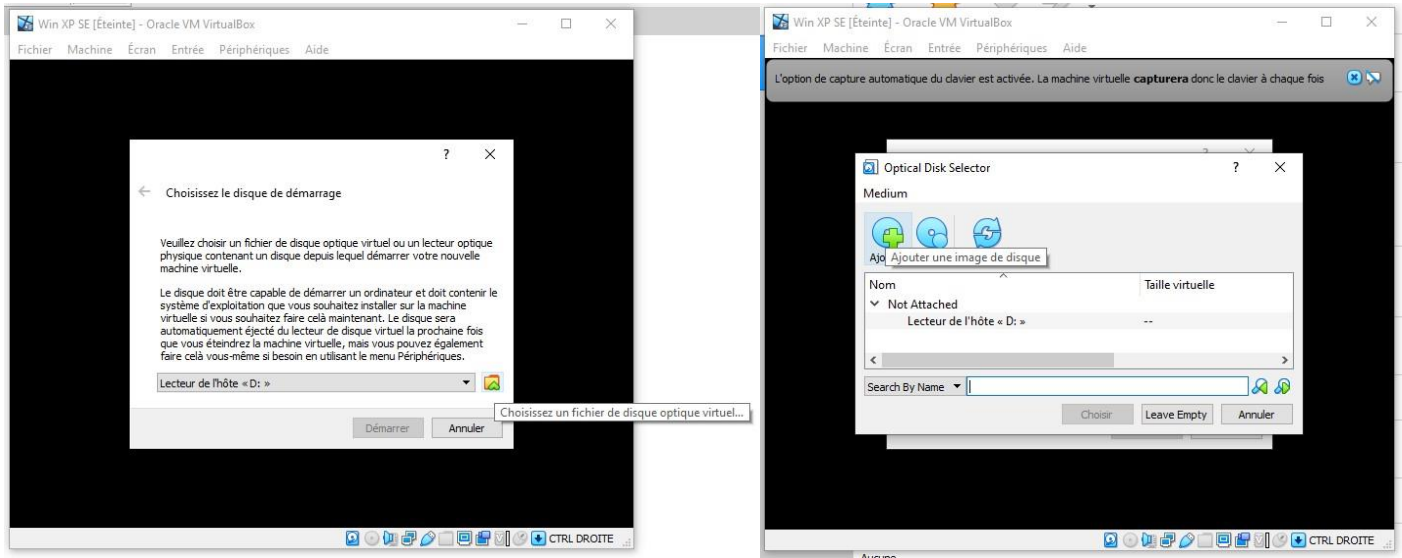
Win XP SE [Éteinte] - Oracle VM VirtualBox

Fichier Machine Écran Entrée Périphériques Aide

?

Choisissez le disque de démarrage

Veuillez choisir un fichier de disque optique virtuel ou un lecteur optique physique contenant un disque depuis lequel démarrer votre nouvelle machine virtuelle.

Le disque doit être capable de démarrer un ordinateur et doit contenir le système d'exploitation que vous souhaitez installer sur la machine virtuelle si vous souhaitez faire celà maintenant. Le disque sera automatiquement éjecté du lecteur de disque virtuel la prochaine fois que vous éteindrez la machine virtuelle, mais vous pouvez également faire celà vous-même si besoin en utilisant le menu Périphériques.

Lecteur de l'hôte « D: »

Choisissez un fichier de disque optique virtuel...

Démarrer Annuler

CTRL DROITE

Win XP SE [Éteinte] - Oracle VM VirtualBox

Fichier Machine Écran Entrée Périphériques Aide

L'option de capture automatique du clavier est activée. La machine virtuelle **capturera** donc le clavier à chaque fois

Optical Disk Selector ?

Medium

Ajo Ajouter une image de disque

| Nom | Taille virtuelle |
|---|---|
| Not Attached | |
| Lecteur de l'hôte « D: » | -- |

Search By Name

Choisir Leave Empty Annuler

CTRL DROITE

Aucune